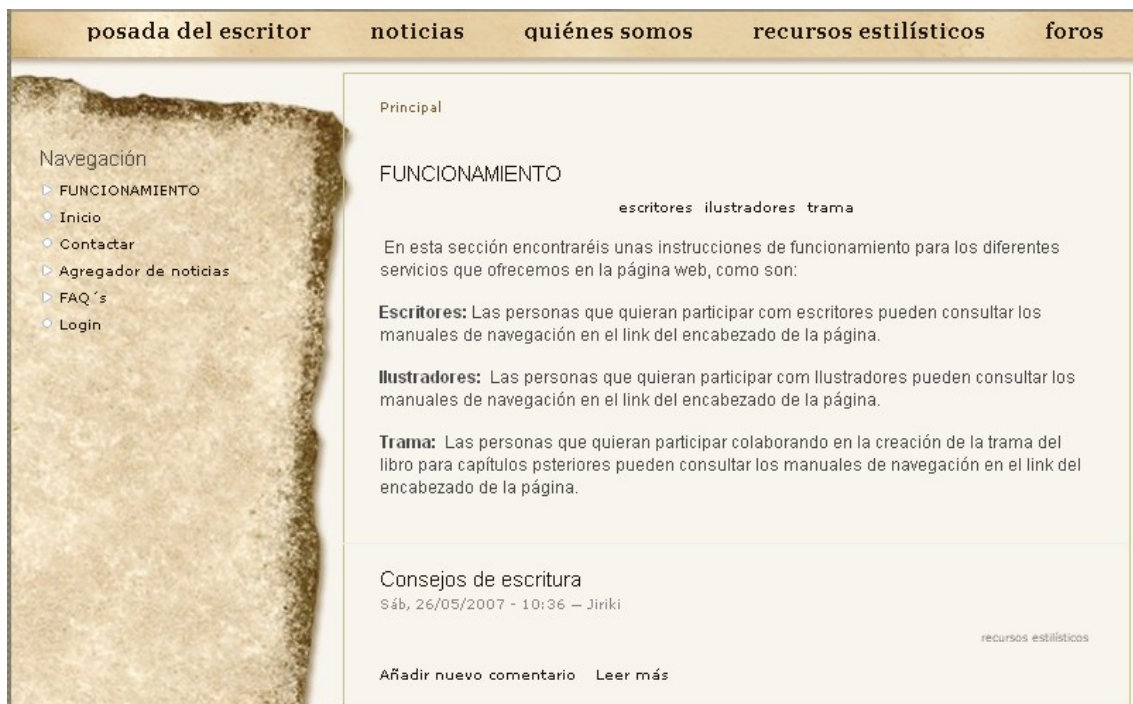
posada del escritor noticias quiénes somos recursos estilísticos foros

Navegación
FUNCIONAMIENTO
Inicio
Contactar
Agregador de noticias
FAQ´s
Login

Principal

FUNCIONAMIENTO

escritores ilustradores trama

En esta sección encontraréis unas instrucciones de funcionamiento para los diferentes servicios que ofrecemos en la página web, como son:

**Escritores:** Las personas que quieran participar com escritores pueden consultar los manuales de navegación en el link del encabezado de la página.

**Ilustradores:** Las personas que quieran participar com Ilustradores pueden consultar los manuales de navegación en el link del encabezado de la página.

**Trama:** Las personas que quieran participar colaborando en la creación de la trama del libro para capítulos psteriores pueden consultar los manuales de navegación en el link del encabezado de la página.

Consejos de escritura
Sáb, 26/05/2007 - 10:36 — Jiriki

recursos estilísticos

Añadir nuevo comentario Leer más